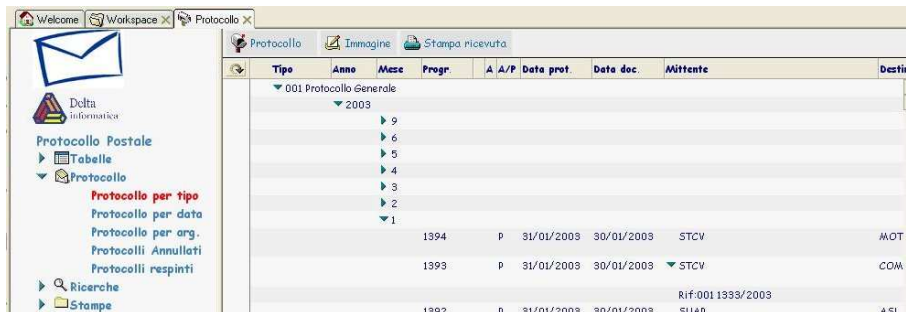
Welcome | Workspace × | Protocollo ×

Delta informatica

Protocollo Postale
Tabelle
Protocollo
Protocollo per tipo
Protocollo per data
Protocollo per arg.
Protocolli Annullati
Protocolli respinti
Ricerche
Stampe

Protocollo | Immagine | Stampa ricevuta

| Tipo | Anno | Mese | Progr. | A | A/P | Data prot. | Data doc. | Mittente | Desti |
|---|---|---|---|---|---|---|---|---|---|
| 001 Protocollo Generale | | | | | | | | | |
| | 2003 | | | | | | | | |
| | | 9 | | | | | | | |
| | | 6 | | | | | | | |
| | | 5 | | | | | | | |
| | | 4 | | | | | | | |
| | | 3 | | | | | | | |
| | | 2 | | | | | | | |
| | | 1 | | | | | | | |
| | | | 1394 | | P | 31/01/2003 | 30/01/2003 | STCV | MOT |
| | | | 1393 | | P | 31/01/2003 | 30/01/2003 | STCV | COM |
| | | | | | | | | Rif:001 1333/2003 | |
| | | | 1392 | | P | 31/01/2003 | 30/01/2003 | SUAP | ASL |